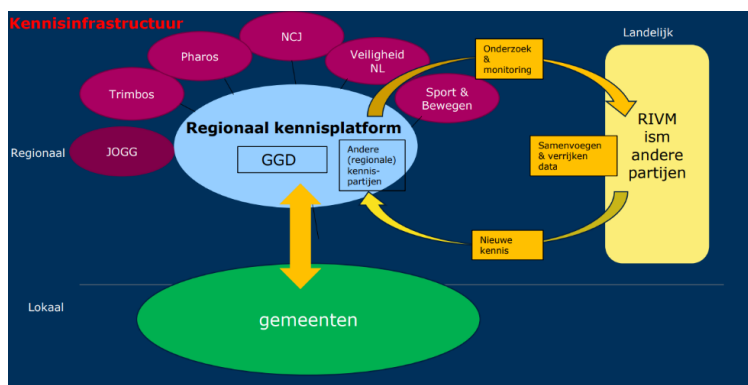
Kennisinfrastructuur

Landelijk

NCJ

Pharos

Veiligheid NL

Trimbos

Sport & Bewegen

JOGG

Regionaal

Regionaal kennisplatform

GGD

Andere (regionale) kennis-partijen

Onderzoek & monitoring

Samenvoegen & verrijken data

Nieuwe kennis

RIVM ism andere partijen

Lokaal

gemeenten